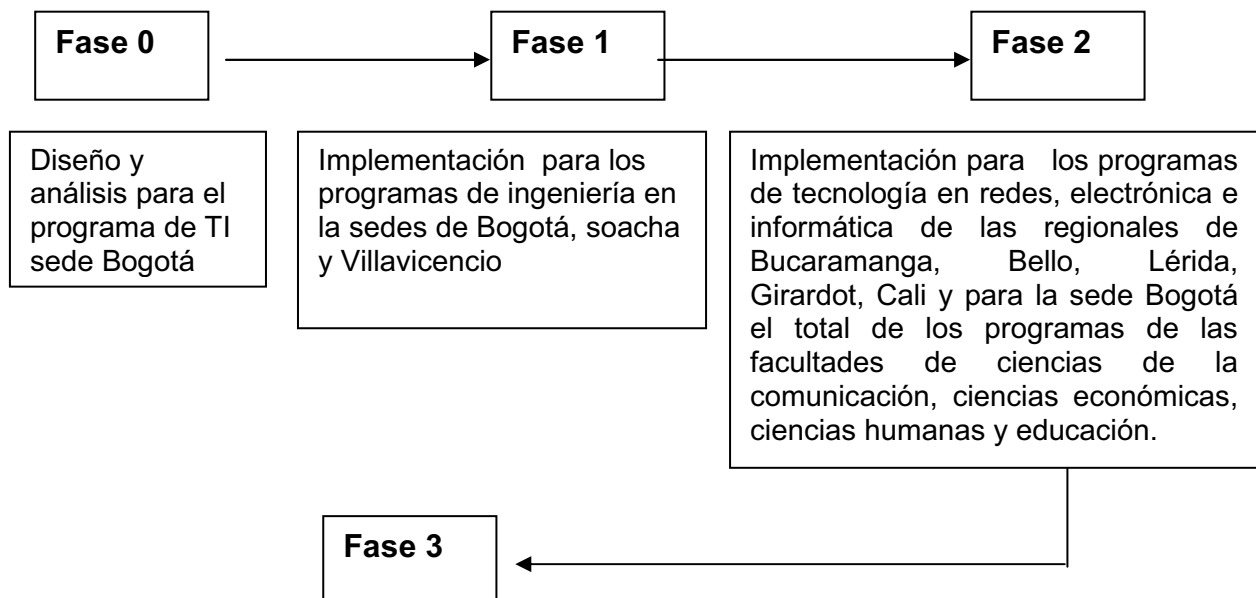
Fase 0

Fase 1

Fase 2

Diseño y análisis para el programa de TI sede Bogotá

Implementación para los programas de ingeniería en la sedes de Bogotá, soacha y Villavicencio

Implementación para los programas de tecnología en redes, electrónica e informática de las regionales de Bucaramanga, Bello, Lérida, Girardot, Cali y para la sede Bogotá el total de los programas de las facultades de ciencias de la comunicación, ciencias económicas, ciencias humanas y educación.

Fase 3